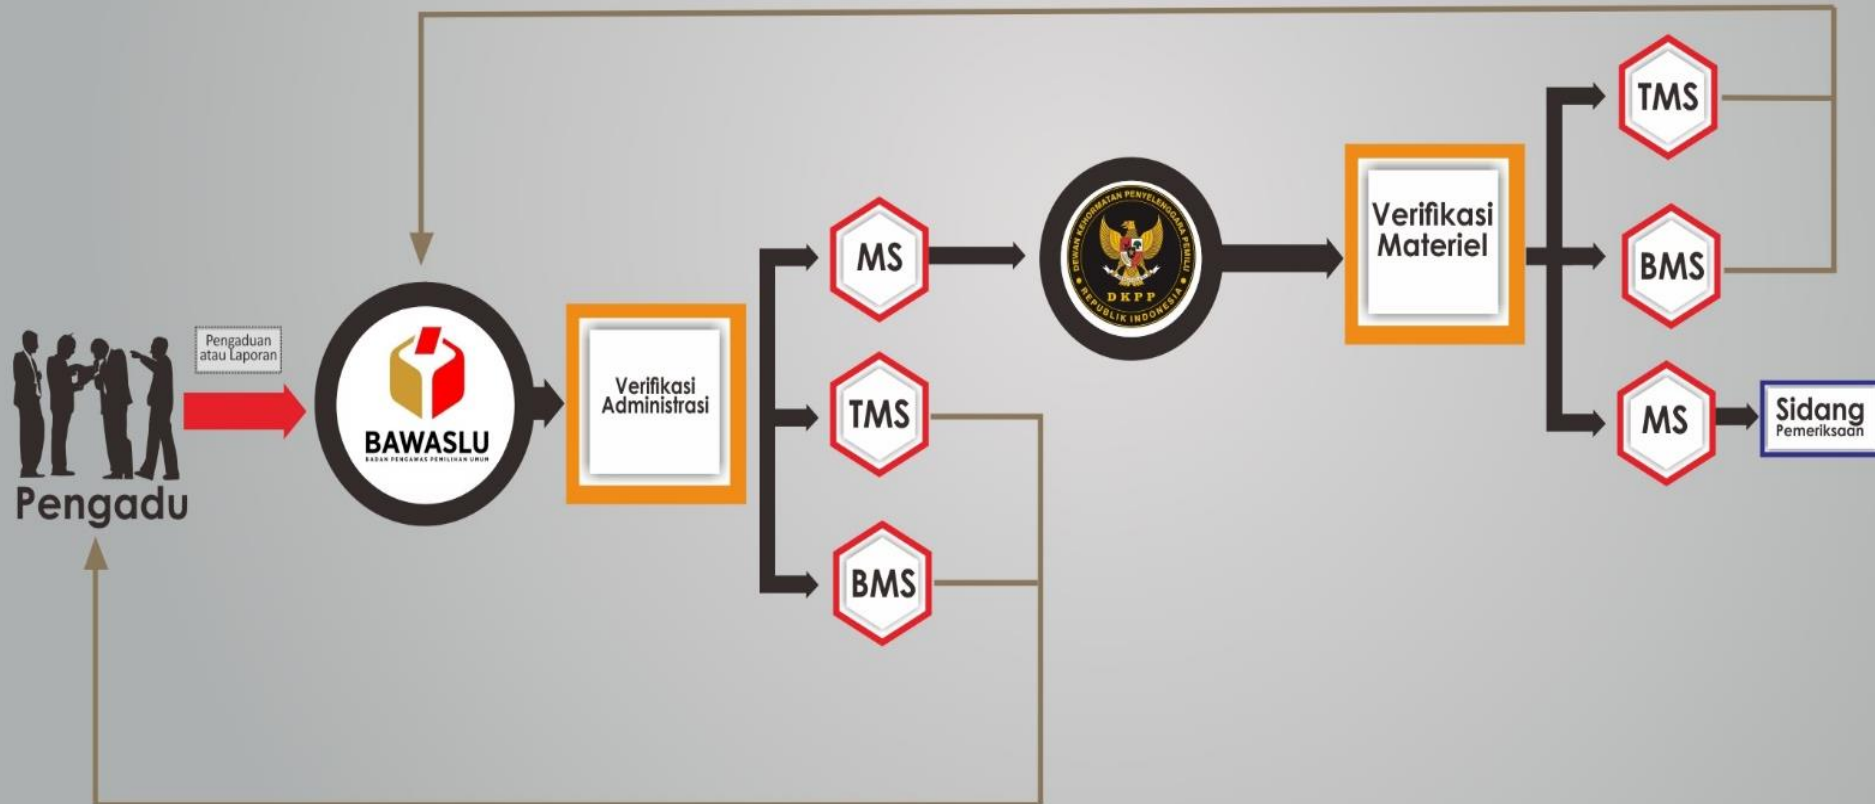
Pengadu

Pengaduan atau Laporan

BAWASLU
BADAN PENGAWAS PEMILIHAN UMUM

Verifikasi Administrasi

MS

TMS

BMS

DEWAN KEHORMATAN PENYELENGGARA PEMILU
DKPP
REPUBLIK INDONESIA

Verifikasi Materiel

TMS

BMS

MS

Sidang Pemeriksaan